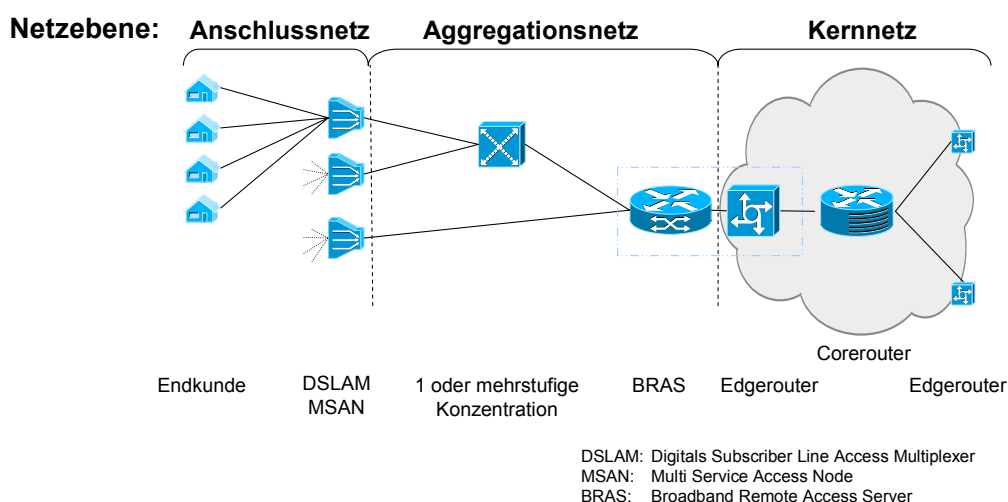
Netzebene: Anschlussnetz Aggregationsnetz Kernnetz

Corerouter

Endkunde

DSLAM
MSAN

1 oder mehrstufige Konzentration

BRAS

Edgerouter

Edgerouter

DSLAM: Digitals Subscriber Line Access Multiplexer
MSAN: Multi Service Access Node
BRAS: Broadband Remote Access Server